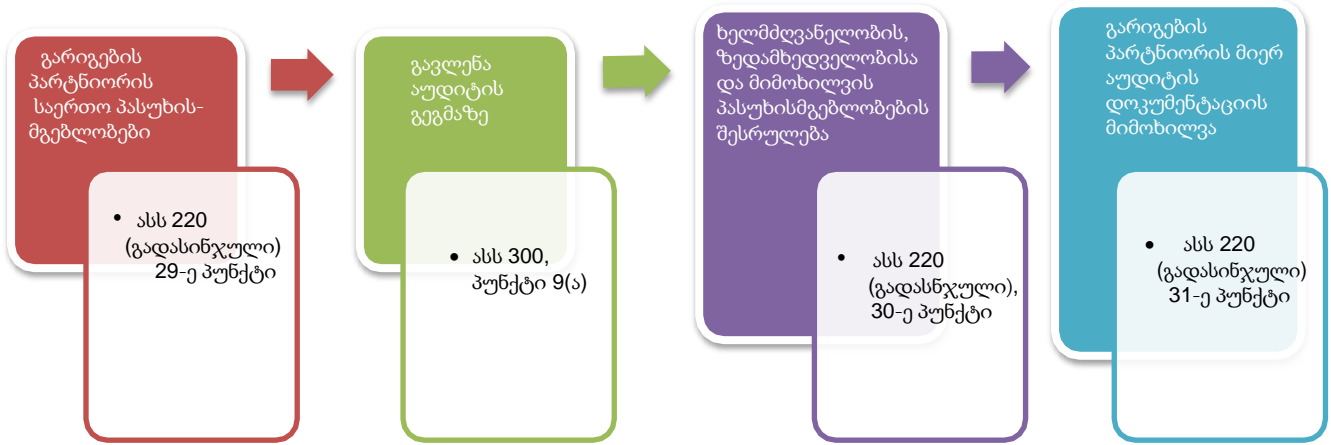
გარიგების პარტნიორის საერთო პასუხისმგებლობები

- ასს 220 (გადასინჯული) 29-ე პუნქტი

გავლენა აუდიტის გეგმაზე

- ასს 300, პუნქტი 9(ა)

ხელმძღვანელობის, ზედამხედველობისა და მიმოხილვის პასუხისმგებლობების შესრულება

- ასს 220 (გადასინჯული), 30-ე პუნქტი

გარიგების პარტნიორის მიერ აუდიტის დოკუმენტაციის მიმოხილვა

- ასს 220 (გადასინჯული) 31-ე პუნქტი